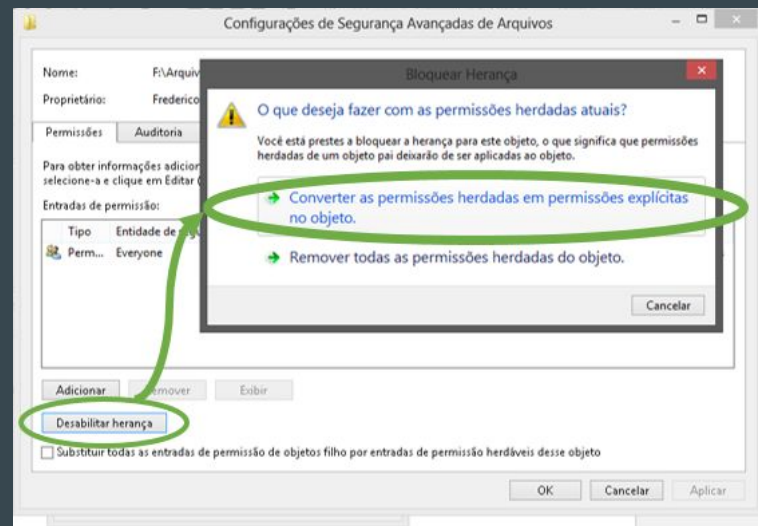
Configurações de Segurança Avançadas de Arquivos

Nome: F:\Arquiv

Proprietário: Frederico

Permissões | Auditoria

Para obter informações adicion selecione-a e clique em Editar

Entradas de permissão:

| Tipo | Entidade de |
|---|---|
| Perm... | Everyone |

Bloquear Herança

O que deseja fazer com as permissões herdadas atuais?

Você está prestes a bloquear a herança para este objeto, o que significa que permissões herdadas de um objeto pai deixarão de ser aplicadas ao objeto.

→ Converter as permissões herdadas em permissões explícitas no objeto.

→ Remover todas as permissões herdadas do objeto.

Cancelar

Adicionar | Remover | Exibir

Desabilitar herança

Substituir todas as entradas de permissão de objetos filho por entradas de permissão herdáveis desse objeto

OK | Cancelar | Aplicar